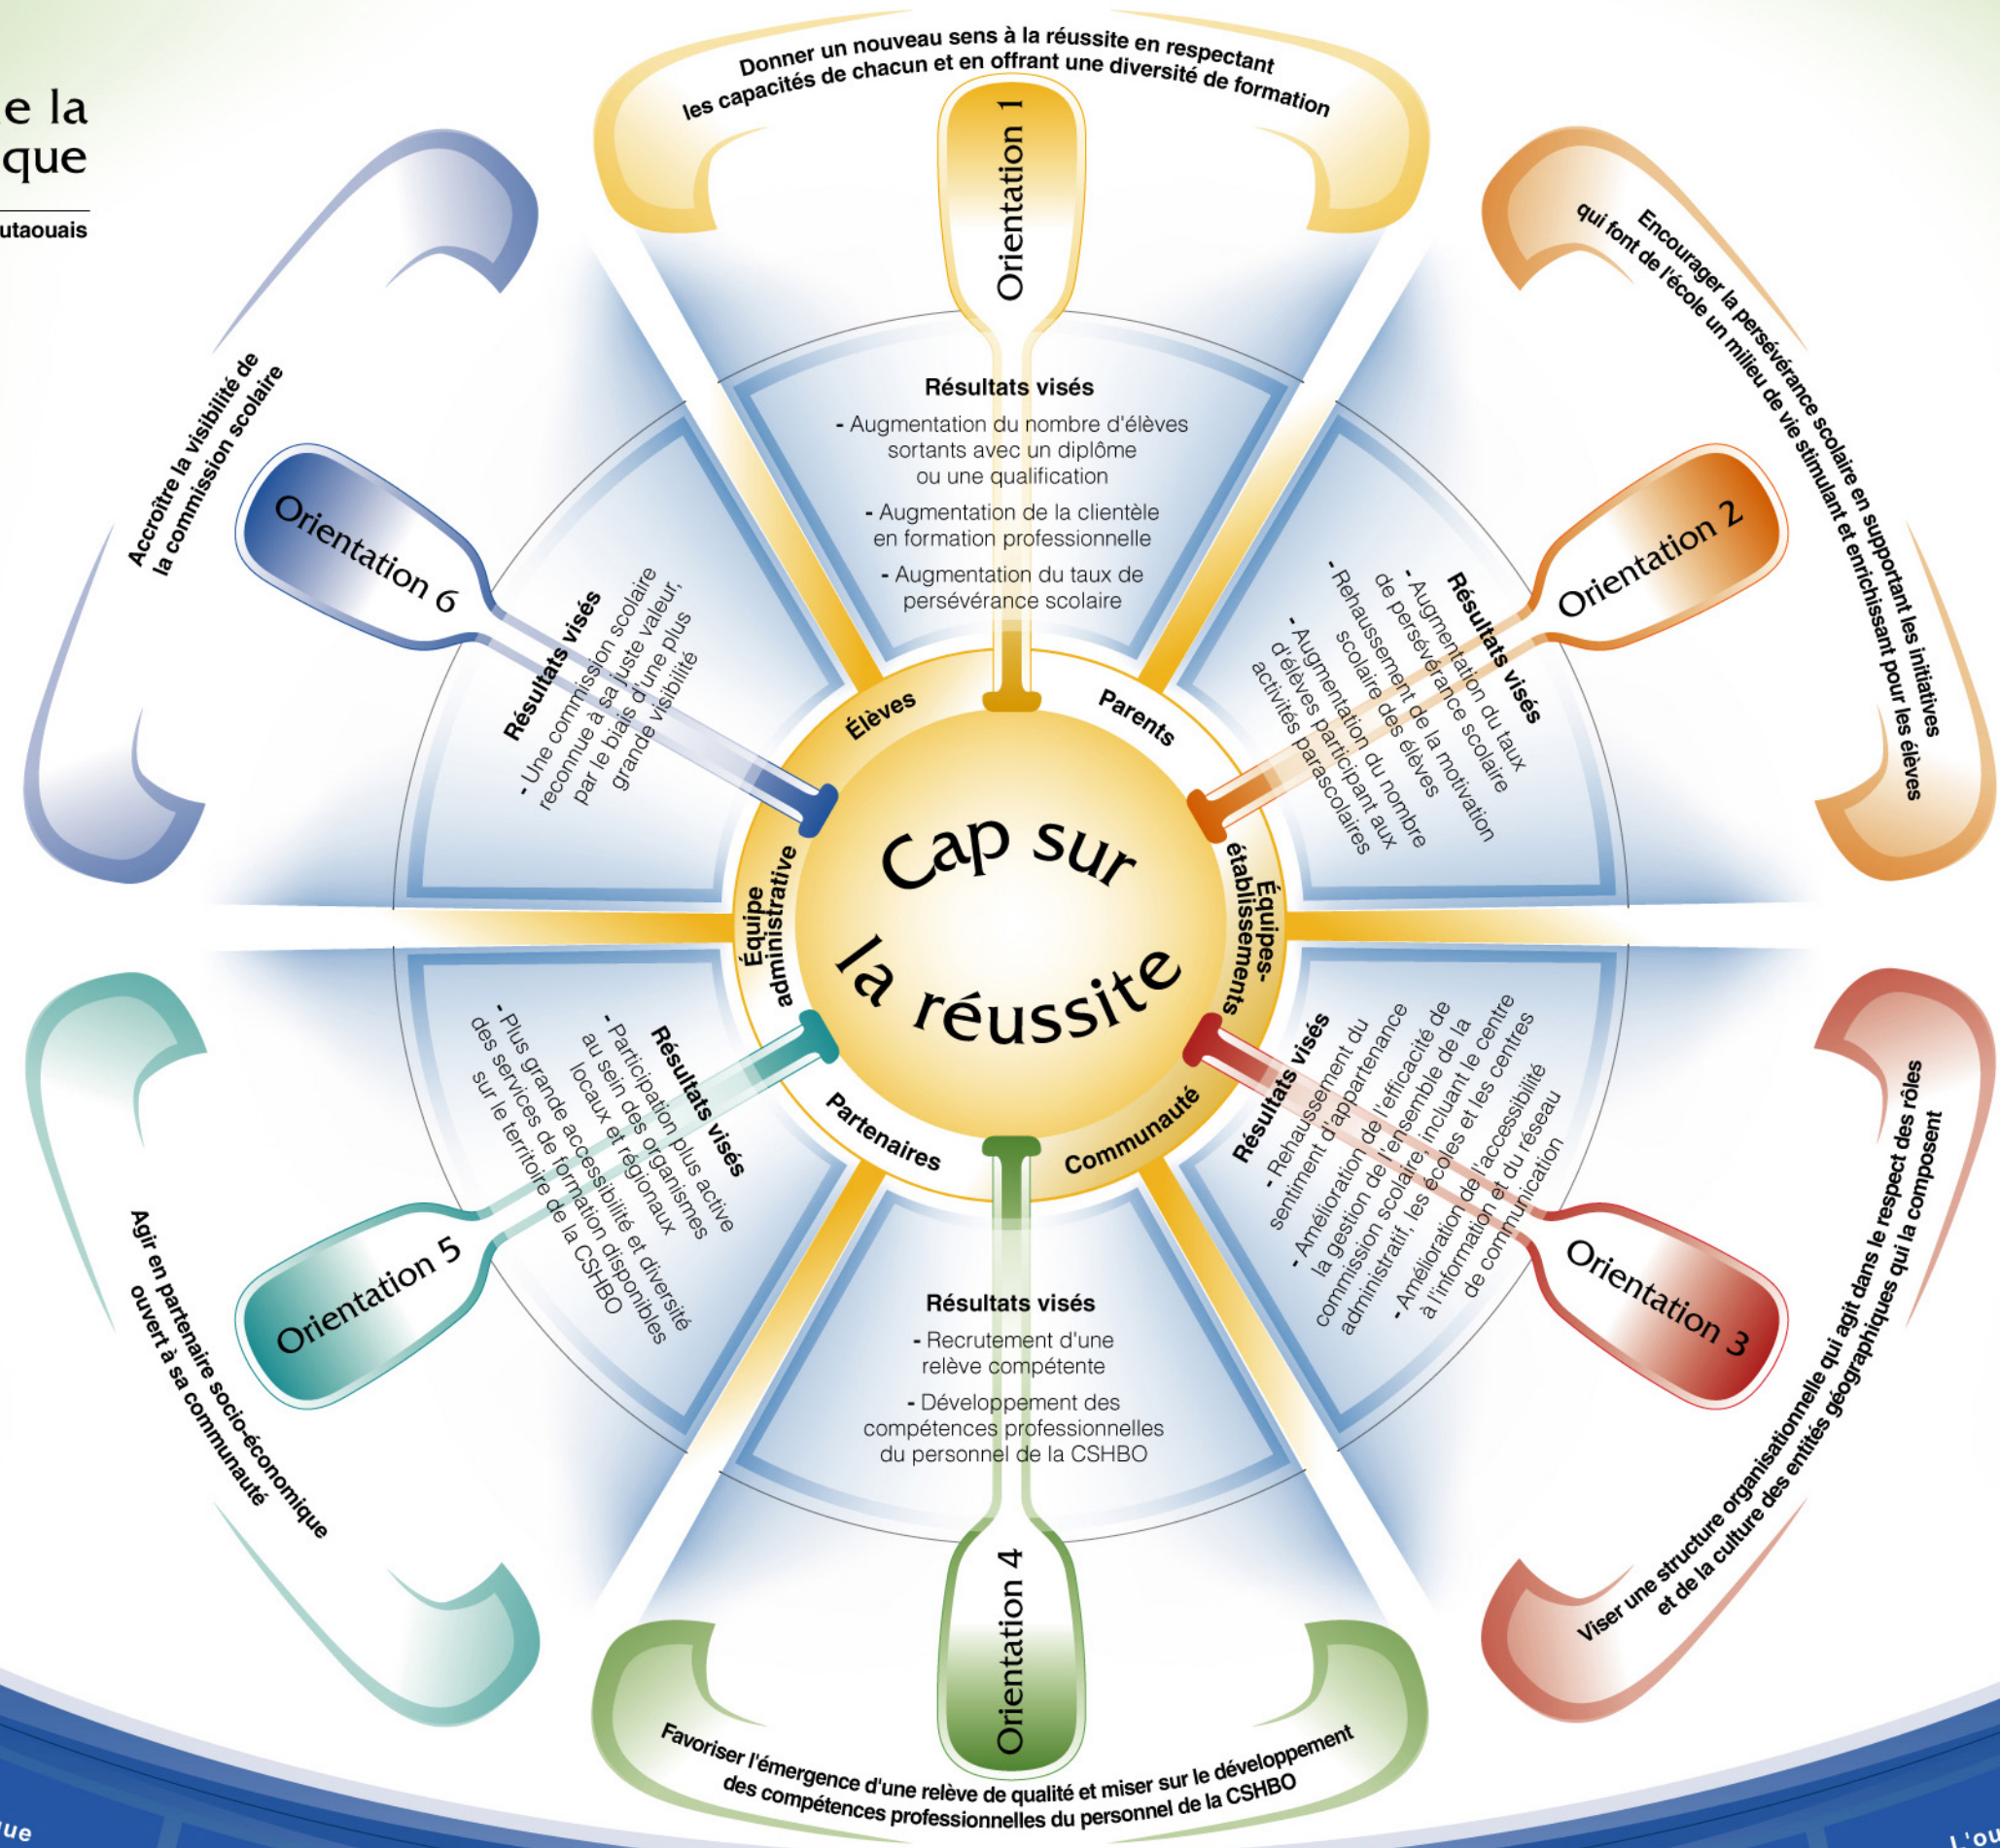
e la
que

utaouais

Donner un nouveau sens à la réussite en respectant les capacités de chacun et en offrant une diversité de formation

Orientation 1

Résultats visés
- Augmentation du nombre d'élèves sortants avec un diplôme ou une qualification
- Augmentation de la clientèle en formation professionnelle
- Augmentation du taux de persévérance scolaire

Encourager la persévérance scolaire en supportant les initiatives qui font de l'école un milieu de vie stimulant et enrichissant pour les élèves

Orientation 2

Résultats visés
- Augmentation du taux de persévérance scolaire
- Rehaussement de la motivation scolaire des élèves
- Augmentation du nombre d'élèves participant aux activités parascolaires

Viser une structure organisationnelle qui agit dans le respect des rôles et de la culture des entités géographiques qui la composent

Orientation 3

Résultats visés
- Rehaussement du sentiment d'appartenance
- Amélioration de l'efficacité de la gestion de l'ensemble de la commission scolaire, incluant le centre administratif, les écoles et les centres
- Amélioration de l'accessibilité à l'information et du réseau de communication

Favoriser l'émergence d'une relève de qualité et miser sur le développement des compétences professionnelles du personnel de la CSHBO

Orientation 4

Résultats visés
- Recrutement d'une relève compétente
- Développement des compétences professionnelles du personnel de la CSHBO

Agir en partenaire socio-économique ouvert à sa communauté

Orientation 5

Résultats visés
- Participation plus active au sein des organismes locaux et régionaux
- Plus grande accessibilité et diversité des services de formation disponibles sur le territoire de la CSHBO

Accroître la visibilité de la commission scolaire

Orientation 6

Résultats visés
- Une commission scolaire reconnue à sa juste valeur, par le biais d'une plus grande visibilité

Élèves
Parents
Équipes-établissements
Communauté
Partenaires
Équipe administrative

Cap sur la réussite

ue
L'ou